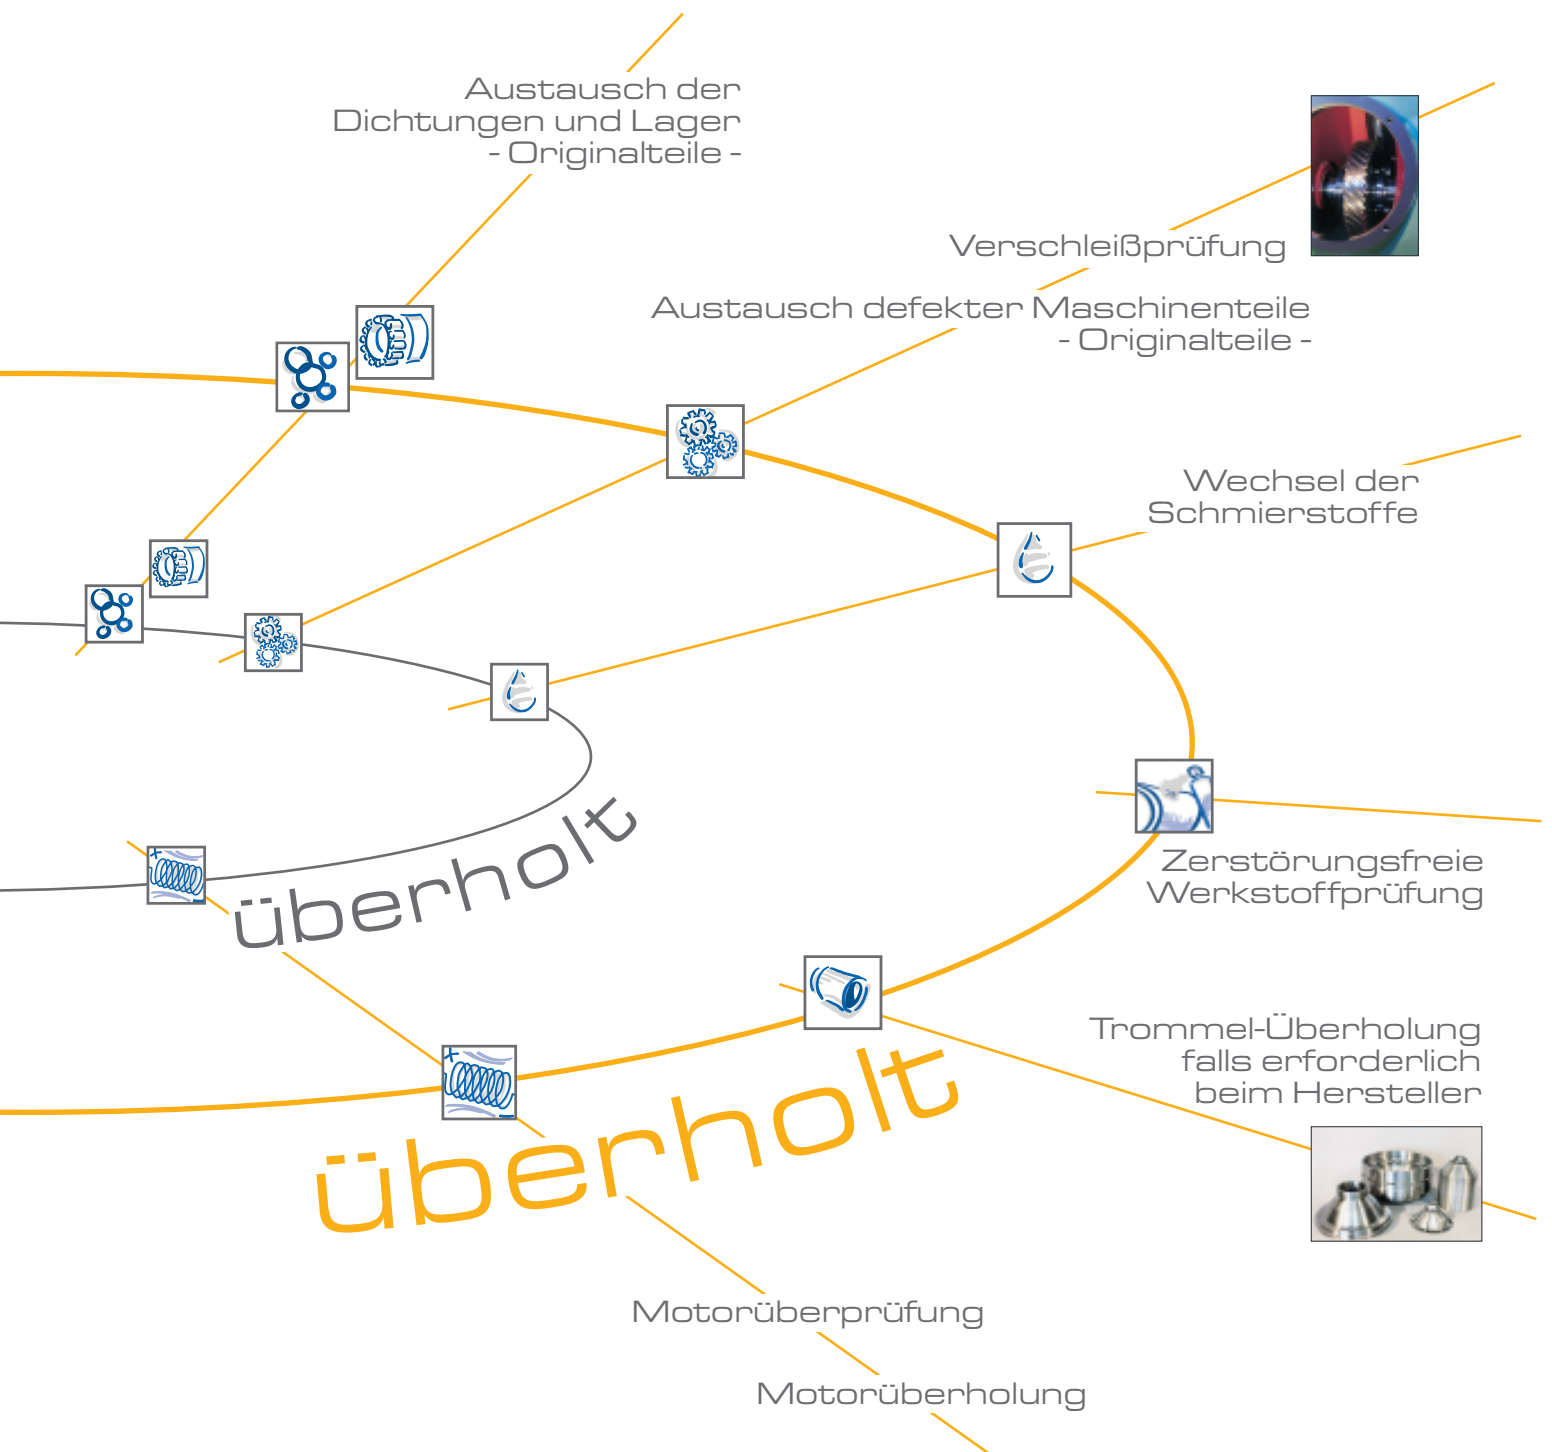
Austausch der
Dichtungen und Lager
- Originalteile -

Verschleißprüfung

Austausch defekter Maschinenteile
- Originalteile -

Wechsel der
Schmierstoffe

Zerstörungsfreie
Werkstoffprüfung

Trommel-Überholung
falls erforderlich
beim Hersteller

überholt

überholt

Motorüberprüfung

Motorüberholung